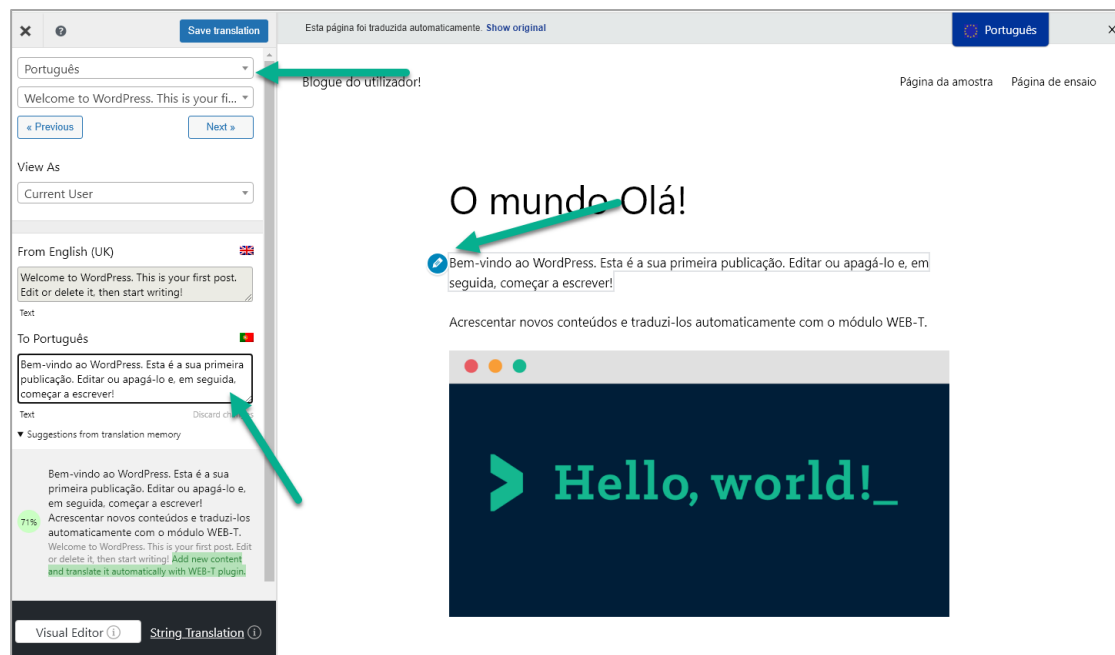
✕ ? Save translation

Português

Welcome to WordPress. This is your fi...

« Previous

Next »

View As

Current User

From English (UK)

Welcome to WordPress. This is your first post. Edit or delete it, then start writing!

Text

To Português

Bem-vindo ao WordPress. Esta é a sua primeira publicação. Editar ou apagá-lo e, em seguida, começar a escrever!

Text

Discard changes

▾ Suggestions from translation memory

71%

Bem-vindo ao WordPress. Esta é a sua primeira publicação. Editar ou apagá-lo e, em seguida, começar a escrever! Acrescentar novos conteúdos e traduzi-los automaticamente com o módulo WEB-T.

Welcome to WordPress. This is your first post. Edit or delete it, then start writing! Add new content and translate it automatically with WEB-T plugin.

Visual Editor ⓘ

String Translation ⓘ

Esta página foi traduzida automaticamente. Show original

Português

×

Blogue do utilizador!

Página da amostra

Página de ensaio

O mundo Olá!

Bem-vindo ao WordPress. Esta é a sua primeira publicação. Editar ou apagá-lo e, em seguida, começar a escrever!

Acrescentar novos conteúdos e traduzi-los automaticamente com o módulo WEB-T.

Hello, world!_